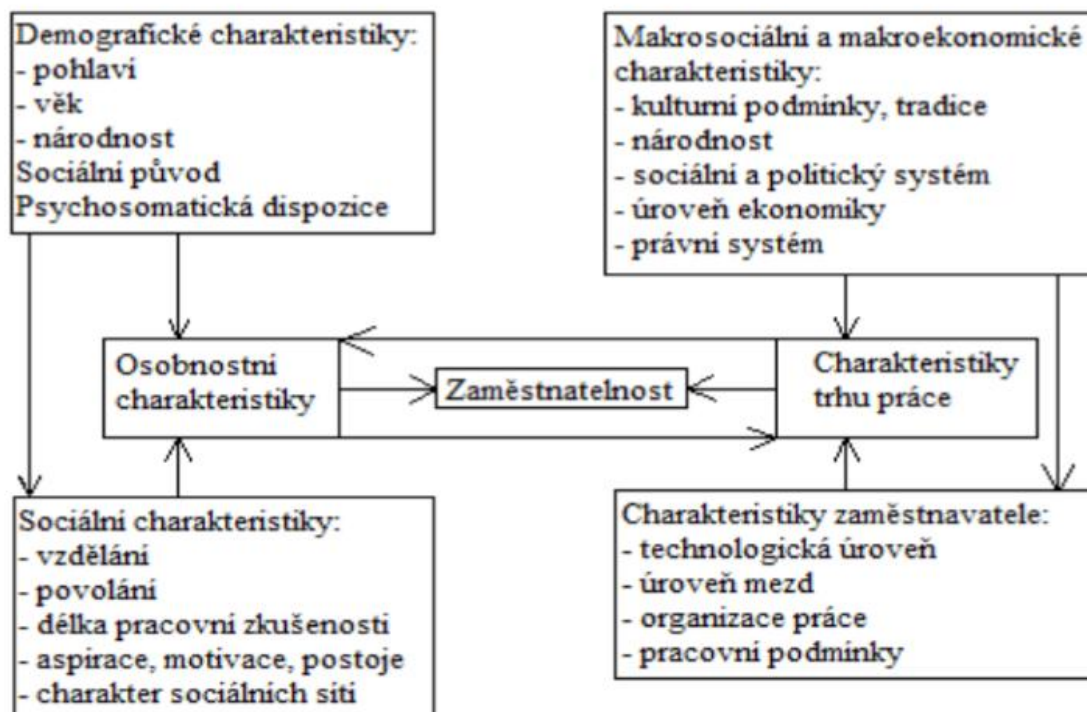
Demografické charakteristiky:
- pohlaví
- věk
- národnost
Sociální původ
Psychosomatická dispozice

Makrosociální a makroekonomické charakteristiky:
- kulturní podmínky, tradice
- národnost
- sociální a politický systém
- úroveň ekonomiky
- právní systém

Osobnostní charakteristiky

Zaměstnatelnost

Charakteristiky trhu práce

Sociální charakteristiky:
- vzdělání
- povolání
- délka pracovní zkušenosti
- aspirace, motivace, postoje
- charakter sociálních sítí

Charakteristiky zaměstnavatele:
- technologická úroveň
- úroveň mezd
- organizace práce
- pracovní podmínky